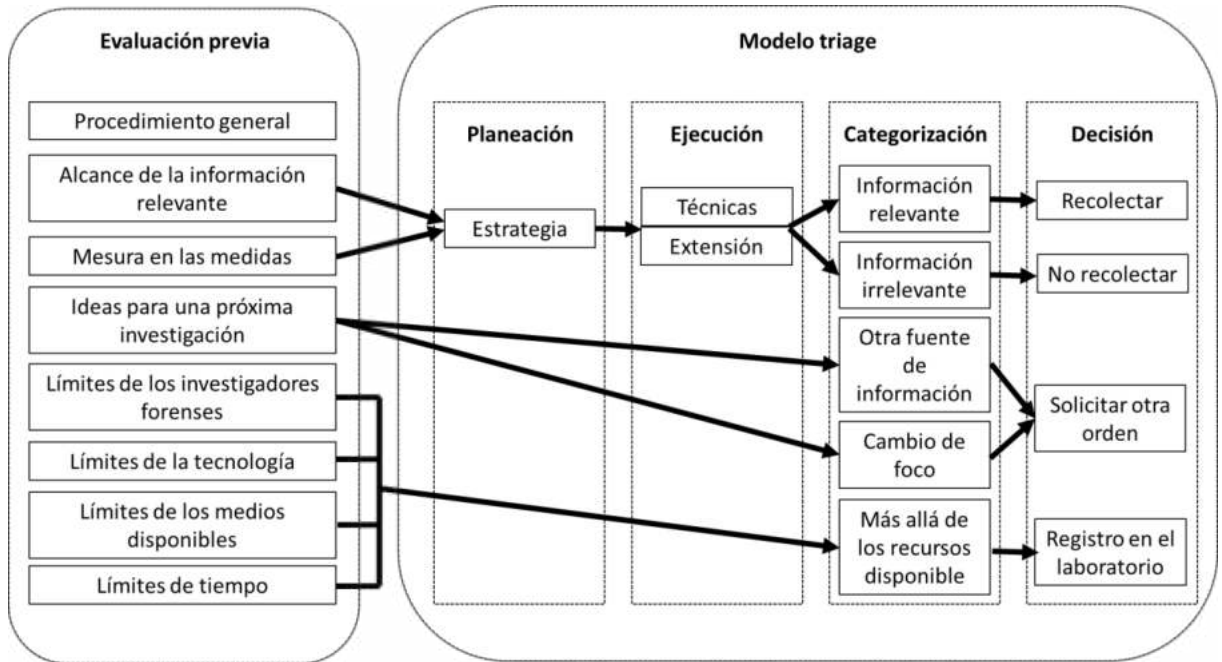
Evaluación previa

Procedimiento general

Alcance de la información relevante

Mesura en las medidas

Ideas para una próxima investigación

Límites de los investigadores forenses

Límites de la tecnología

Límites de los medios disponibles

Límites de tiempo

Modelo triage

Planeación

Estrategia

Ejecución

Técnicas

Extensión

Categorización

Información relevante

Información irrelevante

Otra fuente de información

Cambio de foco

Más allá de los recursos disponible

Decisión

Recolectar

No recolectar

Solicitar otra orden

Registro en el laboratorio